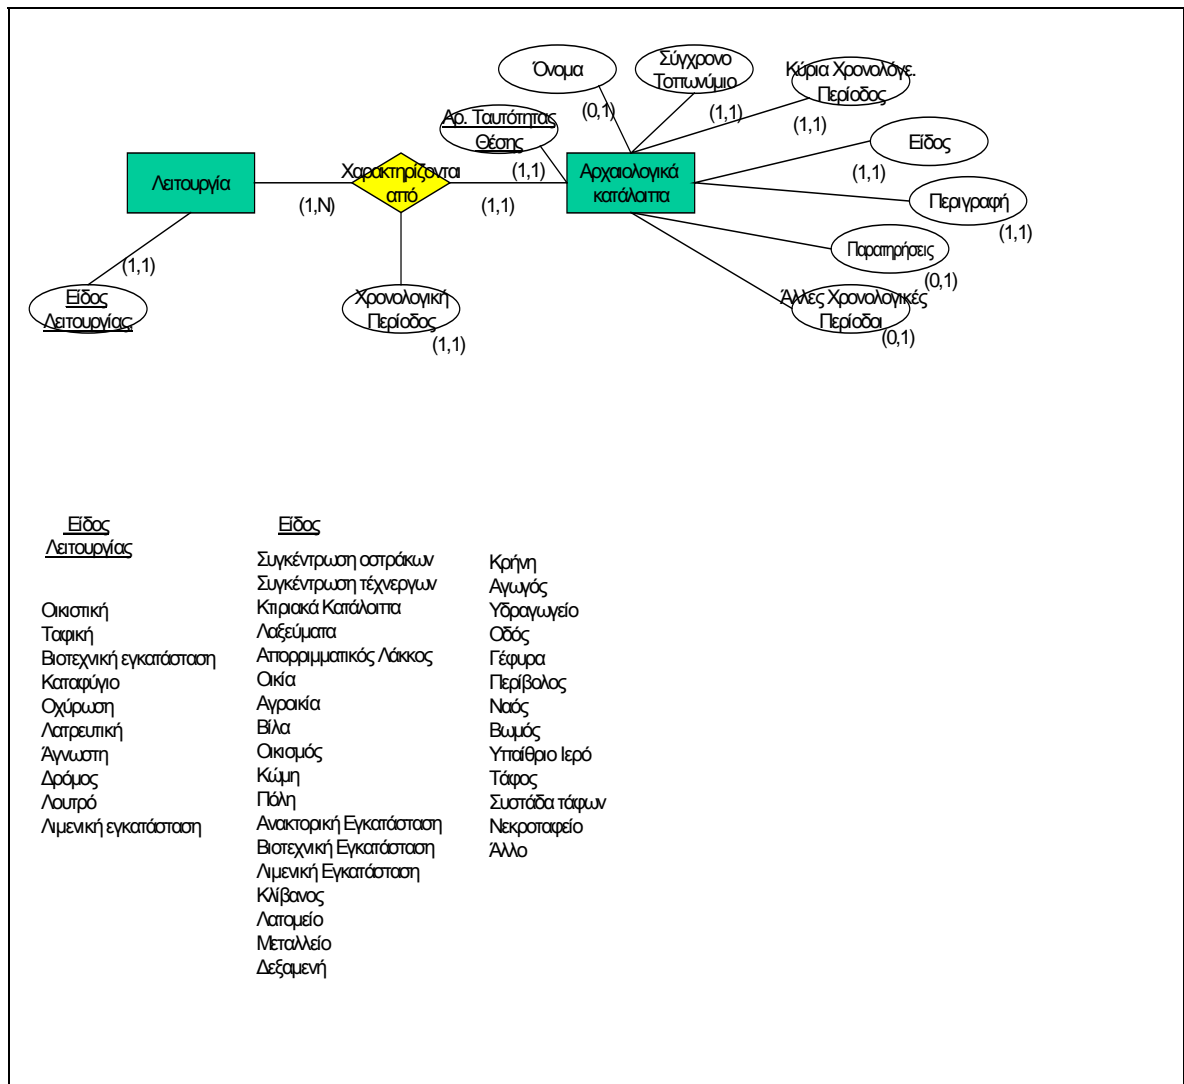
Όνομα

Σύγχρονο Τοπωνύμιο

Κύρια Χρονολόγε. Περίοδος

Αρ. Ταυτότητας Θέσης

(0,1)

(1,1)

(1,1)

Είδος

(1,1)

Λειτουργία

Χαρακτηρίζονται από

(1,1)

Αρχαιολογικά κατάλοιπα

(1,1)

Περιγραφή

(1,N)

(1,1)

(1,1)

Παρατηρήσεις

(1,1)

(0,1)

Είδος Λειτουργίας

Χρονολογική Περίοδος

Άλλες Χρονολογικές Περίοδοι

(1,1)

(0,1)

Είδος Λειτουργίας

Οικιστική
Ταφική
Βιοτεχνική εγκατάσταση
Καταφύγιο
Οχύρωση
Λατρευτική
Άγνωστη
Δρόμος
Λουτρό
Λιμενική εγκατάσταση

Είδος

Συγκέντρωση οστράκων
Συγκέντρωση τέχνεργων
Κτιριακά Κατάλοιπα
Λαξεύματα
Απορριμματικός Λάκκος
Οικία
Αγροικία
Βίλα
Οικισμός
Κώμη
Πόλη
Ανακτορική Εγκατάσταση
Βιοτεχνική Εγκατάσταση
Λιμενική Εγκατάσταση
Κλίβανος
Λατομείο
Μεταλλείο
Δεξαμενή

Κρήνη
Αγωγός
Υδραγωγείο
Οδός
Γέφυρα
Περίβολος
Ναός
Βωμός
Υπαίθριο Ιερό
Τάφος
Συστάδα τάφων
Νεκροταφείο
Άλλο